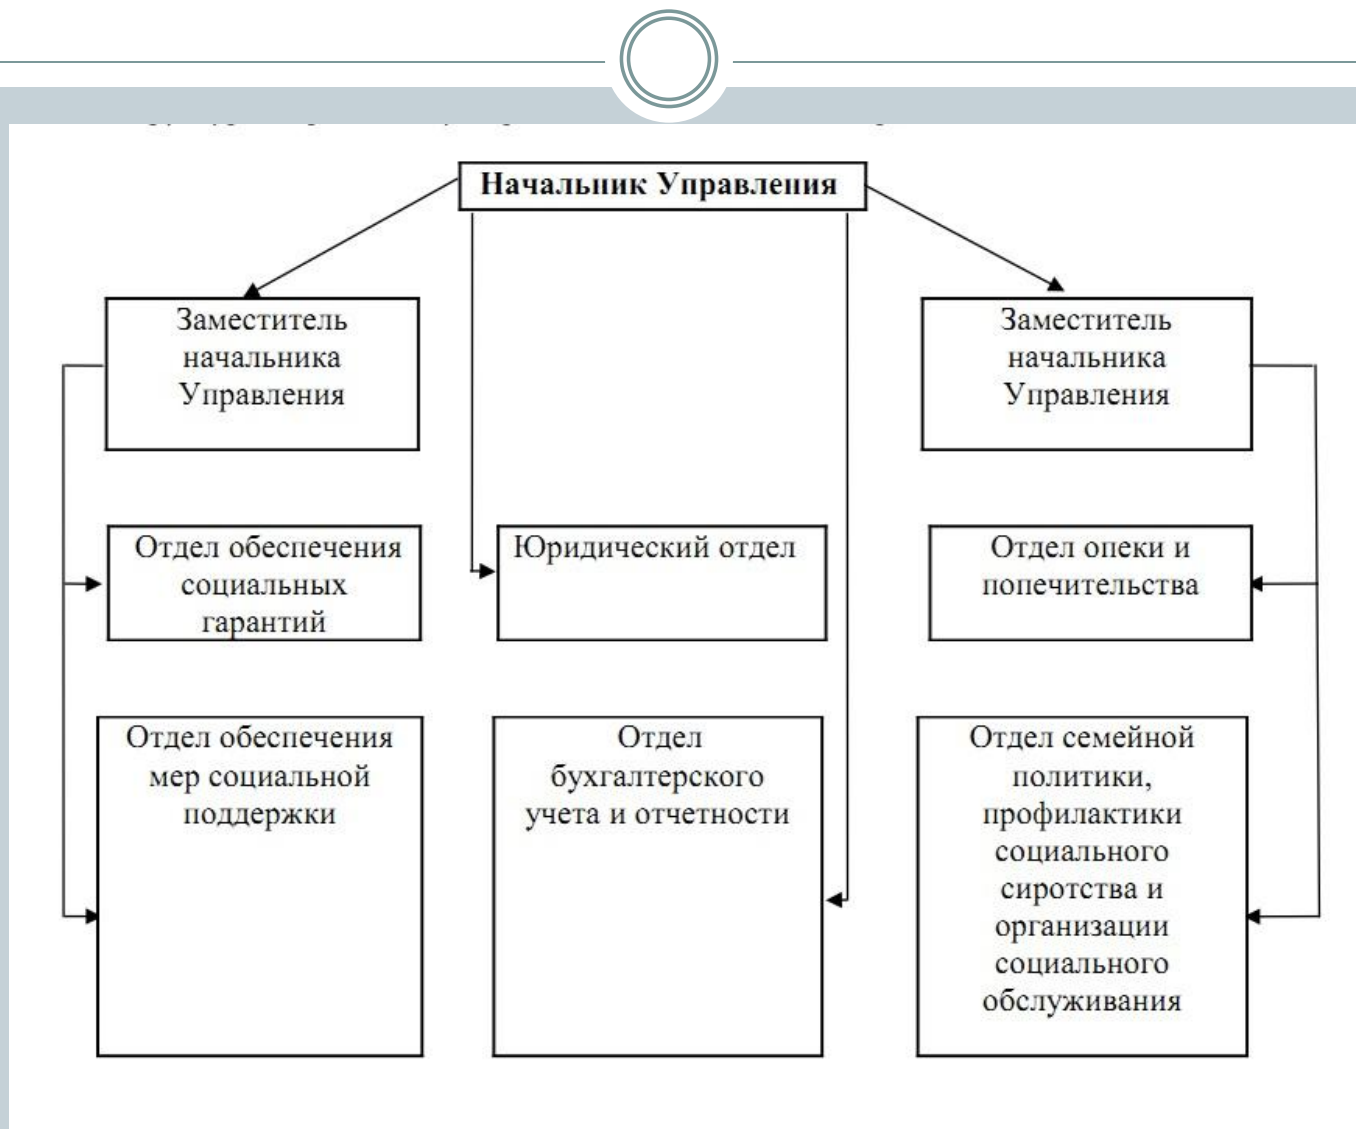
Начальник Управления

Заместитель начальника Управления

Заместитель начальника Управления

Отдел обеспечения социальных гарантий

Юридический отдел

Отдел опеки и попечительства

Отдел обеспечения мер социальной поддержки

Отдел бухгалтерского учета и отчетности

Отдел семейной политики, профилактики социального сиротства и организации социального обслуживания